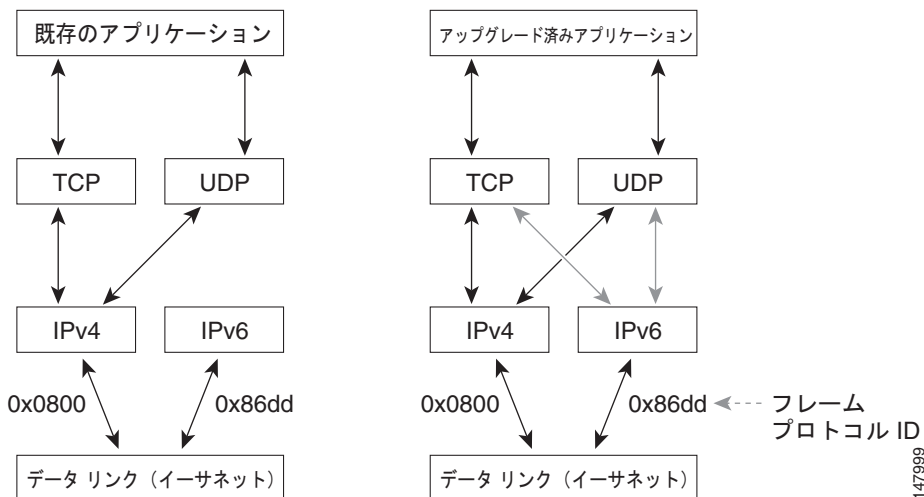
既存のアプリケーション

TCP

UDP

IPv4

IPv6

0x0800

0x86dd

データ リンク（イーサネット）

アップグレード済みアプリケーション

TCP

UDP

IPv4

IPv6

0x0800

0x86dd

フレーム
プロトコル ID

データ リンク（イーサネット）

147999